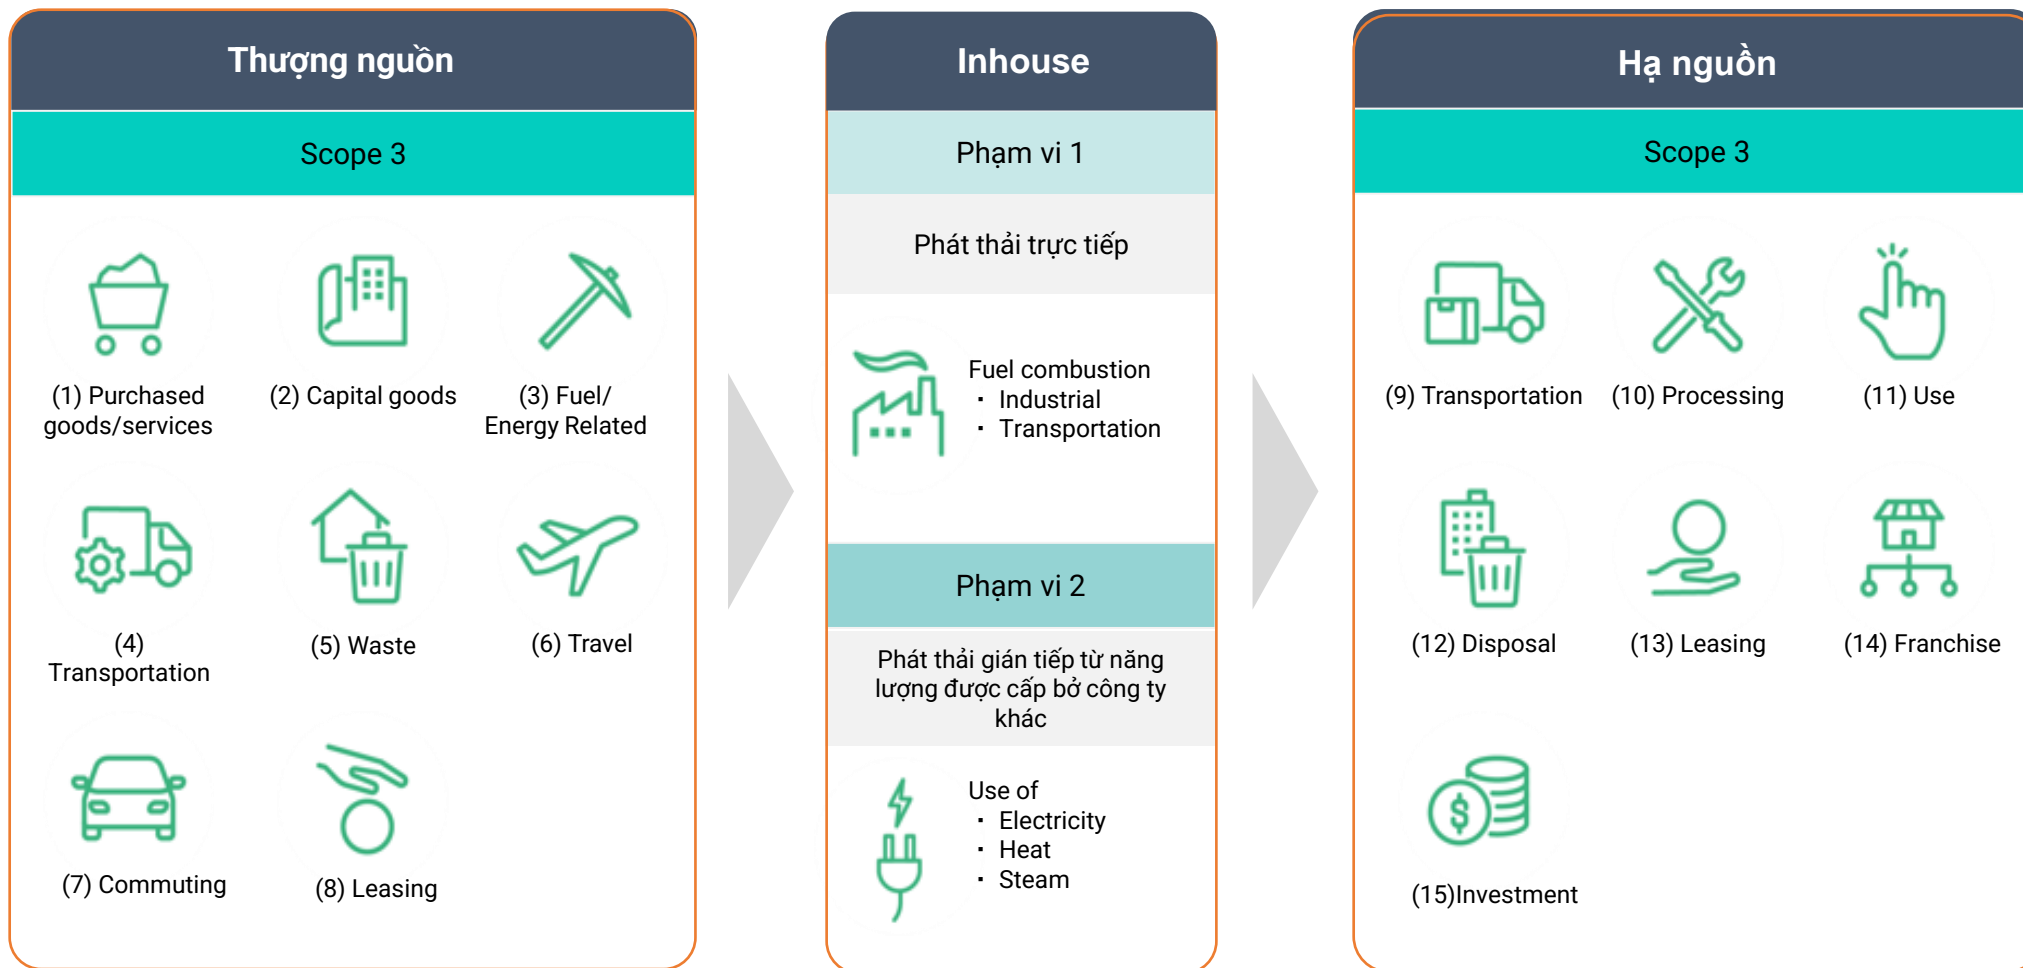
Thượng nguồn

Scope 3

(1) Purchased goods/services

(2) Capital goods

(3) Fuel/ Energy Related

(4) Transportation

(5) Waste

(6) Travel

(7) Commuting

(8) Leasing

Inhouse

Phạm vi 1

Phát thải trực tiếp

Fuel combustion
- Industrial
- Transportation

Phạm vi 2

Phát thải gián tiếp từ năng lượng được cấp bở công ty khác

Use of
- Electricity
- Heat
- Steam

Hạ nguồn

Scope 3

(9) Transportation

(10) Processing

(11) Use

(12) Disposal

(13) Leasing

(14) Franchise

(15)Investment